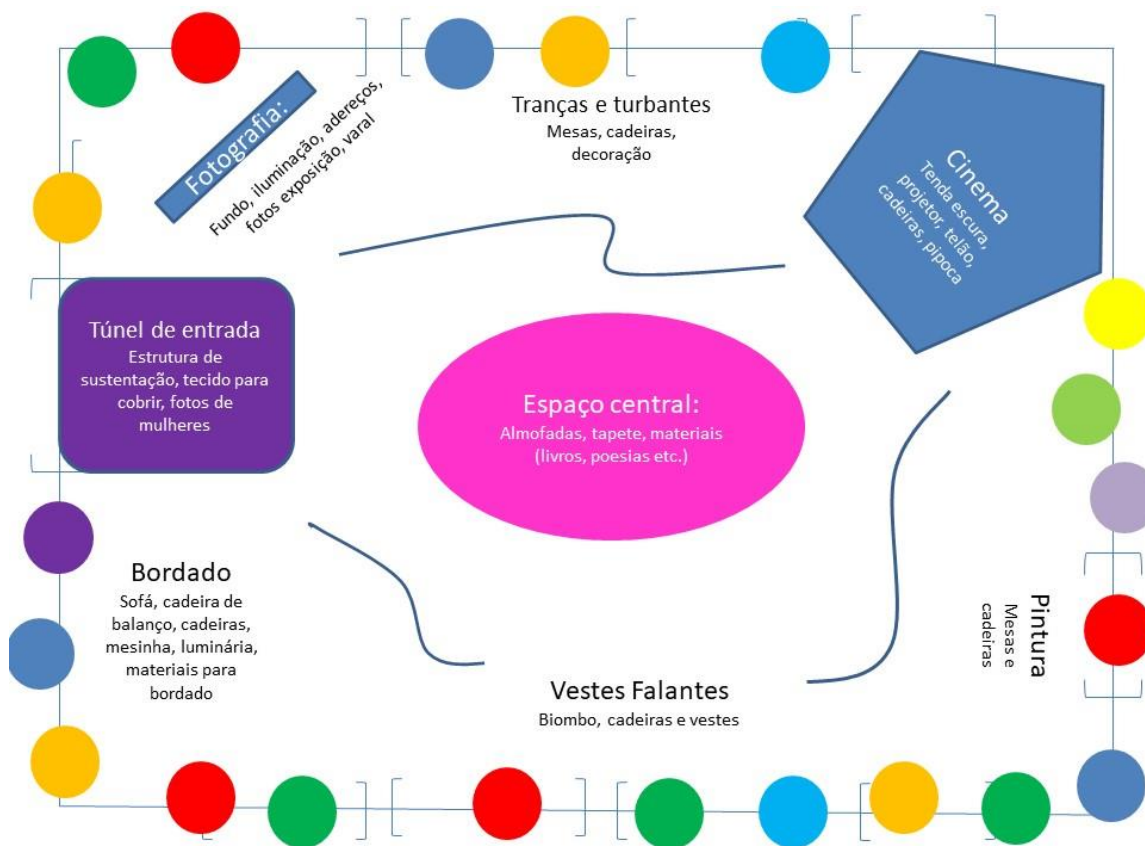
Fotografia:
Fundo, iluminação, adereços, fotos exposição, varal

Tranças e turbantes
Mesas, cadeiras, decoração

Cinema
Tenda escura, projetor, telão, cadeiras, pipoca

Túnel de entrada
Estrutura de sustentação, tecido para cobrir, fotos de mulheres

Espaço central:
Almofadas, tapete, materiais (livros, poesias etc.)

Bordado
Sofá, cadeira de balanço, cadeiras, mesinha, luminária, materiais para bordado

Pintura
Mesas e cadeiras

Vestes Falantes
Biombo, cadeiras e vestes